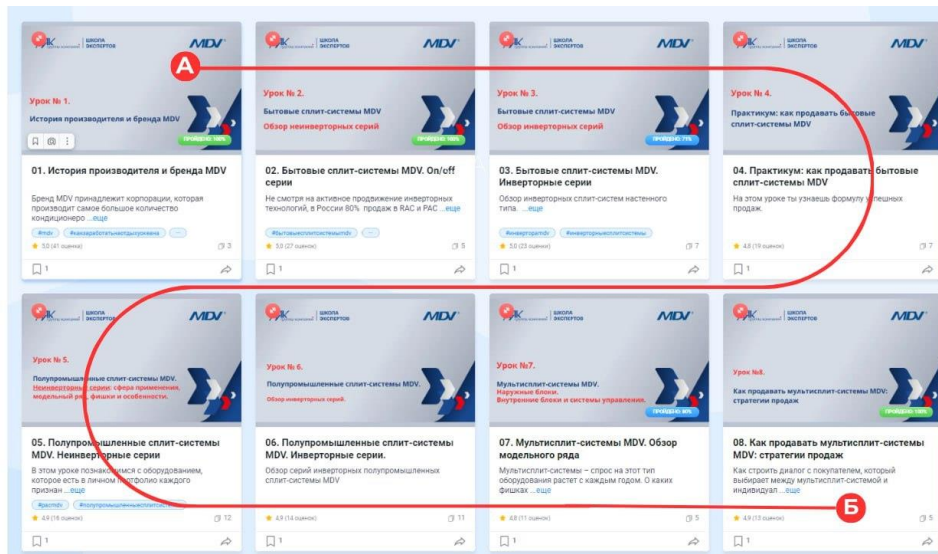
ШКОЛА ЭКСПЕРТОВ MDV

Урок № 1.
История производителя и бренда MDV
ПРОЙДЕНО 100%

01. История производителя и бренда MDV

Бренд MDV принадлежит корпорации, которая производит самое большое количество кондиционеро ...еще

#mdv #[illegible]

★ 5.0 (41 оценок) 3

1

ШКОЛА ЭКСПЕРТОВ MDV

Урок № 2.
Бытовые сплит-системы MDV
Обзор неинверторных серий
ПРОЙДЕНО 100%

02. Бытовые сплит-системы MDV. On/off серии

Не смотря на активное продвижение инверторных технологий, в России 80% продаж в RAC и PAC ...еще

#бытовыесплитсистемы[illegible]

★ 5.0 (27 оценок) 5

1

ШКОЛА ЭКСПЕРТОВ MDV

Урок № 3.
Бытовые сплит-системы MDV
Обзор инверторных серий
ПРОЙДЕНО 71%

03. Бытовые сплит-системы MDV. Инверторные серии

Обзор инверторных сплит-систем настенного типа. ...еще

#инверторmdv #инверторныесплитсистемы

★ 5.0 (23 оценок) 7

1

ШКОЛА ЭКСПЕРТОВ MDV

Урок № 4.
Практикум: как продавать бытовые сплит-системы MDV

04. Практикум: как продавать бытовые сплит-системы MDV

На этом уроке ты узнаешь формулу успешных продаж.

★ 4.8 (19 оценок) 7

1

A

ШКОЛА ЭКСПЕРТОВ MDV

Урок № 5.
Полупромышленные сплит-системы MDV.
Неинверторные серии: сфера применения, модельный ряд, фишки и особенности.

05. Полупромышленные сплит-системы MDV. Неинверторные серии

В этом уроке познакомимся с оборудованием, которое есть в личном портфолио каждого признан ...еще

#pacmdv #полупромышленныесплитсис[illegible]

★ 4.9 (15 оценок) 12

1

ШКОЛА ЭКСПЕРТОВ MDV

Урок № 6.
Полупромышленные сплит-системы MDV.
Обзор инверторных серий.

06. Полупромышленные сплит-системы MDV. Инверторные серии.

Обзор серий инверторных полупромышленных сплит-систем MDV

★ 4.9 (14 оценок) 11

1

ШКОЛА ЭКСПЕРТОВ MDV

Урок №7.
Мультисплит-системы MDV.
Наружные блоки.
Внутренние блоки и системы управления.
ПРОЙДЕНО 80%

07. Мультисплит-системы MDV. Обзор модельного ряда

Мультисплит-системы – спрос на этот тип оборудования растет с каждым годом. О каких фишках ...еще

★ 4.8 (11 оценок) 5

1

ШКОЛА ЭКСПЕРТОВ MDV

Урок №8.
Как продавать мультисплит-системы MDV: стратегии продаж
ПРОЙДЕНО 100%

08. Как продавать мультисплит-системы MDV: стратегии продаж

Как строить диалог с покупателем, который выбирает между мультисплит-системой и индивидуал ...еще

★ 4.9 (13 оценок) 5

1

Б